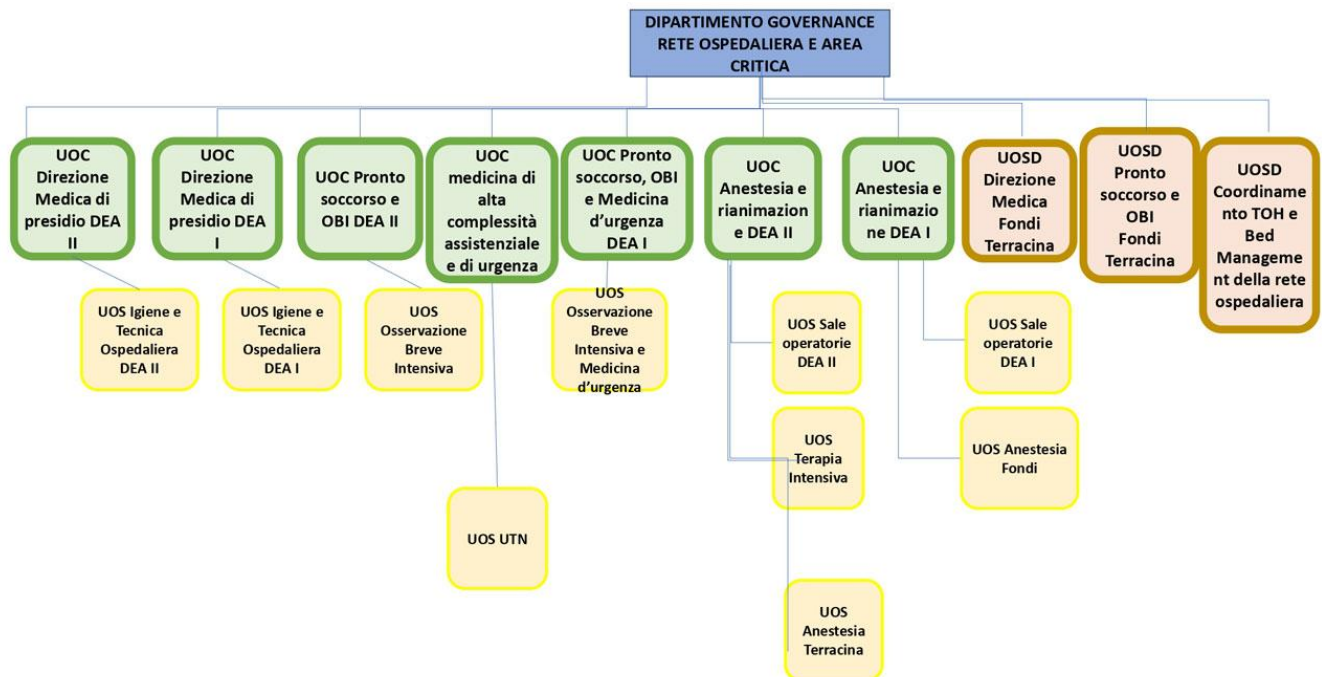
DIPARTIMENTO GOVERNANCE RETE OSPEDALIERA E AREA CRITICA

UOC Direzione Medica di presidio DEA II

UOC Direzione Medica di presidio DEA I

UOC Pronto soccorso e OBI DEA II

UOC medicina di alta complessità assistenziale e di urgenza

UOC Pronto soccorso, OBI e Medicina d'urgenza DEA I

UOC Anestesia e rianimazione DEA II

UOC Anestesia e rianimazione DEA I

UOSD Direzione Medica Fondi Terracina

UOSD Pronto soccorso e OBI Fondi Terracina

UOSD Coordinamento TOH e Bed Management della rete ospedaliera

UOS Igiene e Tecnica Ospedaliera DEA II

UOS Igiene e Tecnica Ospedaliera DEA I

UOS Osservazione Breve Intensiva

UOS UTN

UOS Osservazione Breve Intensiva e Medicina d'urgenza

UOS Sale operatorie DEA II

UOS Terapia Intensiva

UOS Anestesia Terracina

UOS Sale operatorie DEA I

UOS Anestesia Fondi